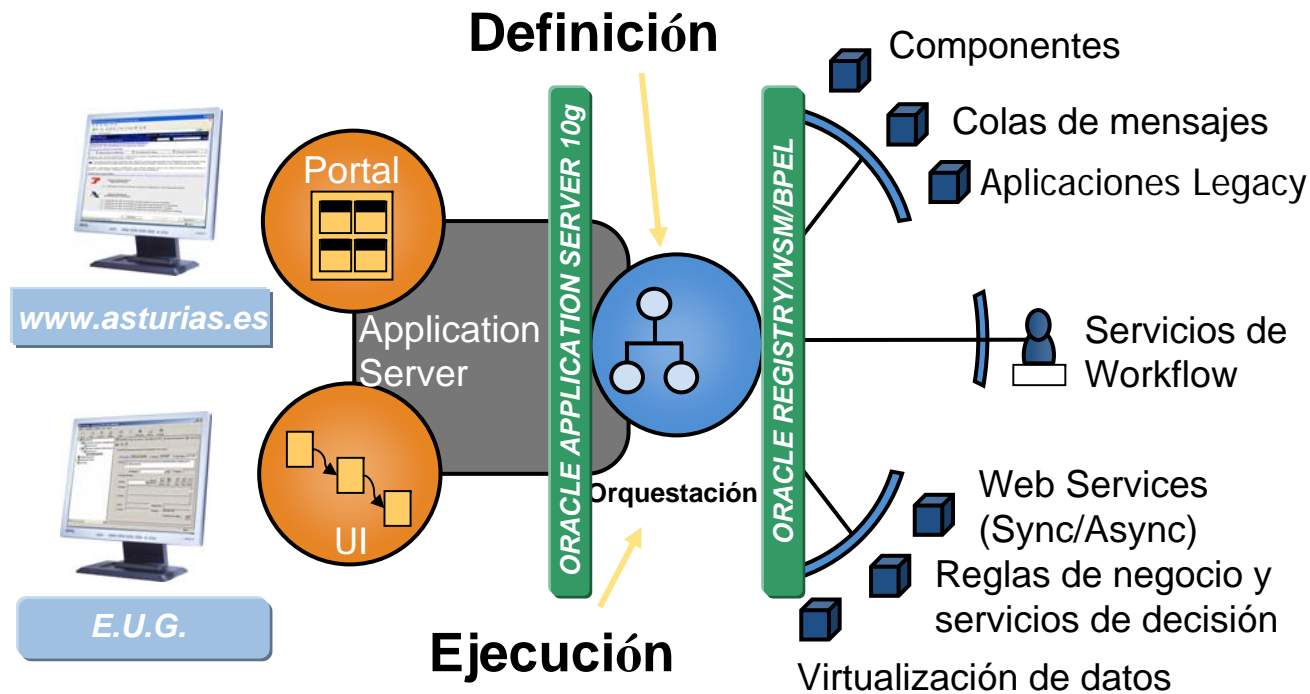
Definición

Componentes

Colas de mensajes

Aplicaciones Legacy

Portal

www.asturias.es

Application Server

ORACLE APPLICATION SERVER 10g

ORACLE REGISTRY/WSM/BPEL

Servicios de Workflow

UI

Orquestación

Web Services (Sync/Async)

Reglas de negocio y servicios de decisión

E.U.G.

Ejecución

Virtualización de datos